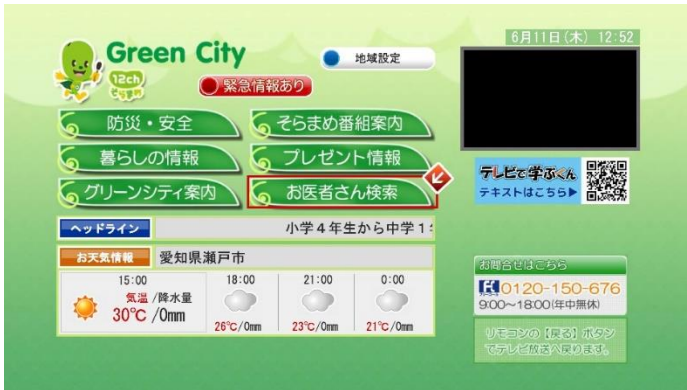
Green City
12ch
地域設定
緊急情報あり
6月11日(木) 12:52
防災・安全
そらまめ番組案内
暮らしの情報
プレゼント情報
グリーンシティ案内
お医者さん検索
テレビで学ぶくん
テキストはこちら▶
ヘッドライン
小学４年生から中学１
お天気情報
愛知県瀬戸市

| 15:00 | 18:00 | 21:00 | 0:00 |
|---|---|---|---|
| 気温 /降水量 30℃ /0mm | 26℃/0mm | 23℃/0mm | 21℃/0mm |

お問合せはこちら
0120-150-676
9:00～18:00(年中無休)
リモコンの【戻る】ボタンでテレビ放送へ戻ります。